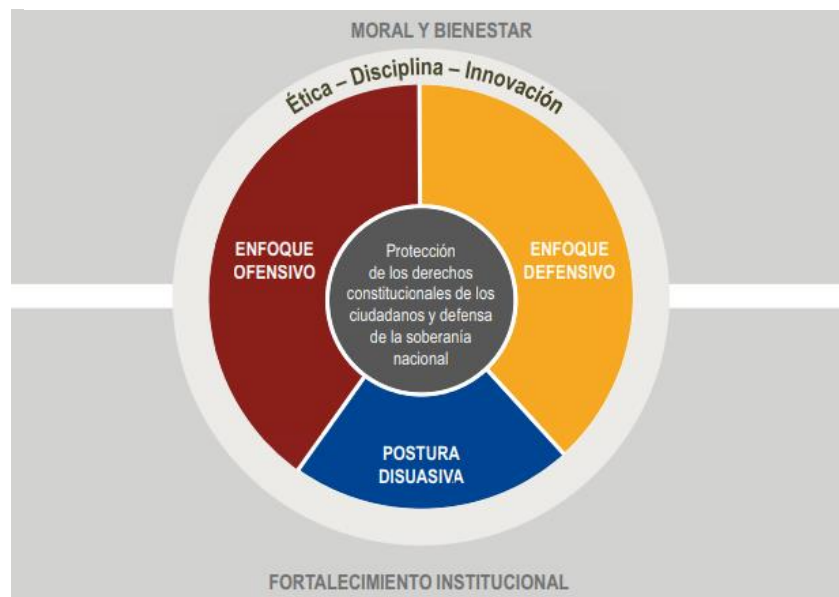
MORAL Y BIENESTAR

Ética – Disciplina – Innovación

ENFOQUE OFENSIVO

Protección de los derechos constitucionales de los ciudadanos y defensa de la soberanía nacional

ENFOQUE DEFENSIVO

POSTURA DISUASIVA

FORTALECIMIENTO INSTITUCIONAL